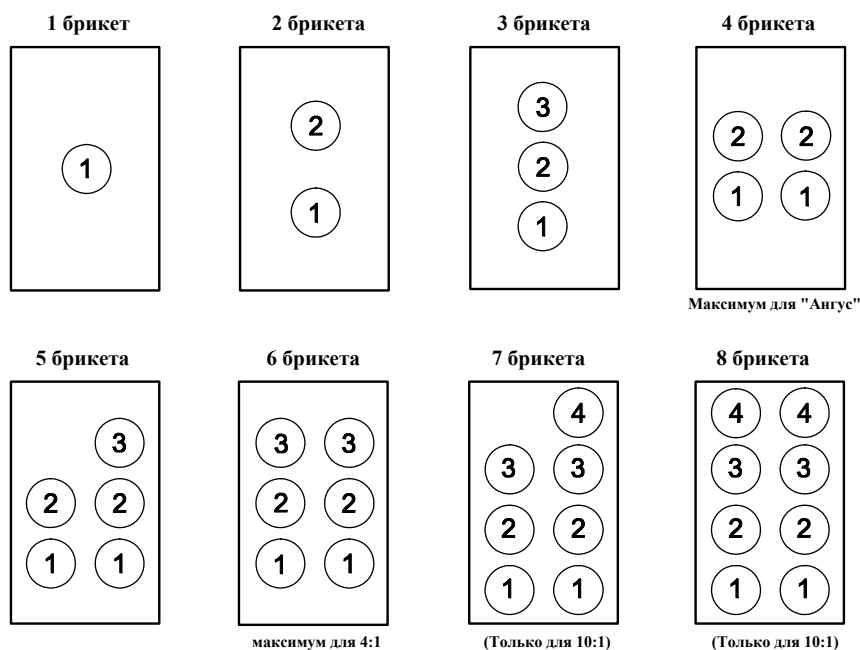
1 брикет

1

2 брикета

2
1

3 брикета

3
2
1

4 брикета

2 2
1 1

Максимум для "Ангус"

5 брикета

3
2 2
1 1

6 брикета

3 3
2 2
1 1

максимум для 4:1

7 брикета

4
3 3
2 2
1 1

(Только для 10:1)

8 брикета

4 4
3 3
2 2
1 1

(Только для 10:1)